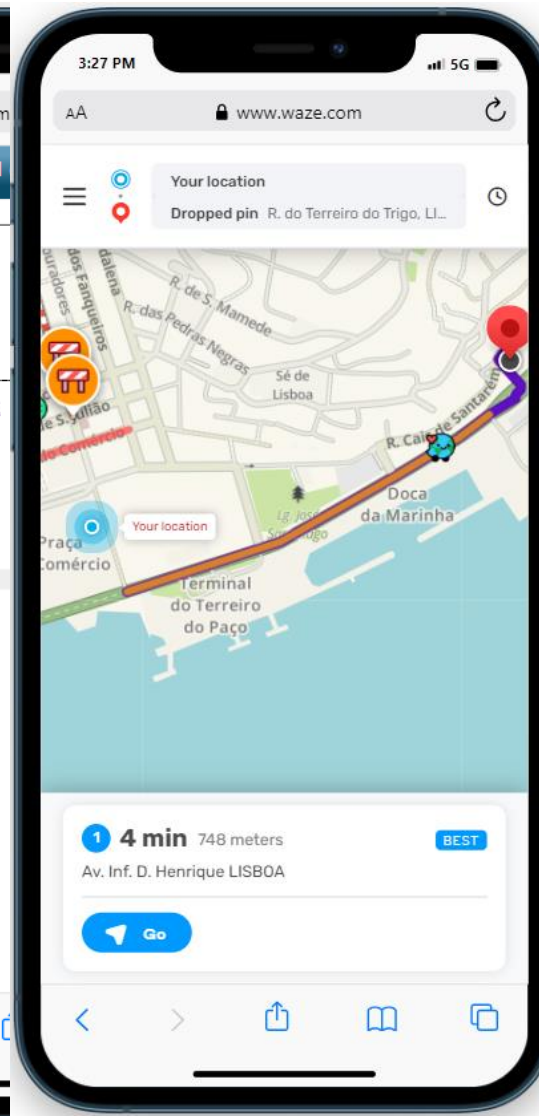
3:27 PM
5G

AA www.waze.com

Your location
Dropped pin R. do Terreiro do Trigo, LI...

dos Fanqueiros
dalena
R. de S. Mamede
R. das Pedras Negras
uradores
Sé de Lisboa
e S. Julião
do Comércio
R. Cais de Santarém
Doca da Marinha
Your location
Praça Comércio
Lg. José Saramago
Terminal do Terreiro do Paço

1 4 min 748 meters BEST
Av. Inf. D. Henrique LISBOA

Go